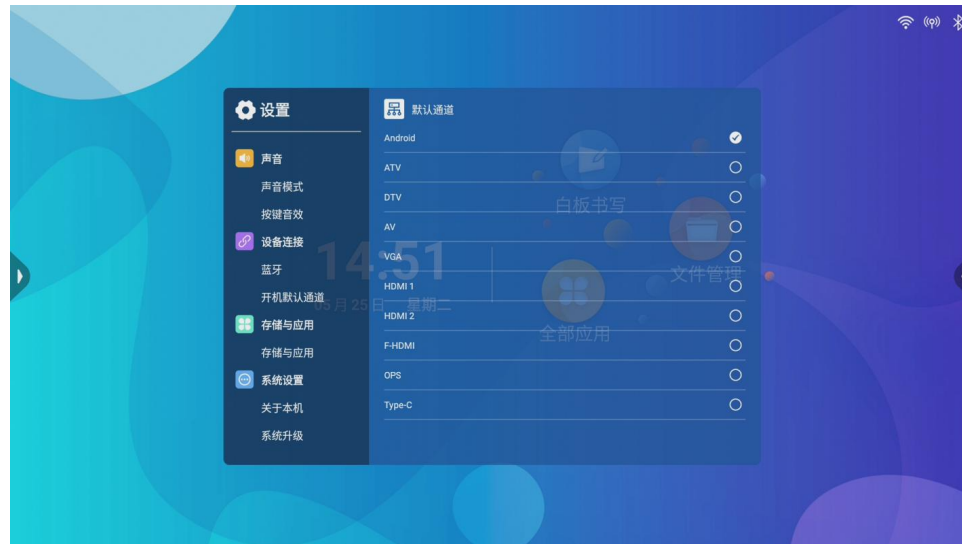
设置

声音
声音模式
按键音效
设备连接
蓝牙
开机默认通道
存储与应用
存储与应用
系统设置
关于本机
系统升级

默认通道
Android
ATV
DTV
AV
VGA
HDMI 1
HDMI 2
F-HDMI
OPS
Type-C

14:51
5月25日 星期二
白板书写
文件管理
全部应用